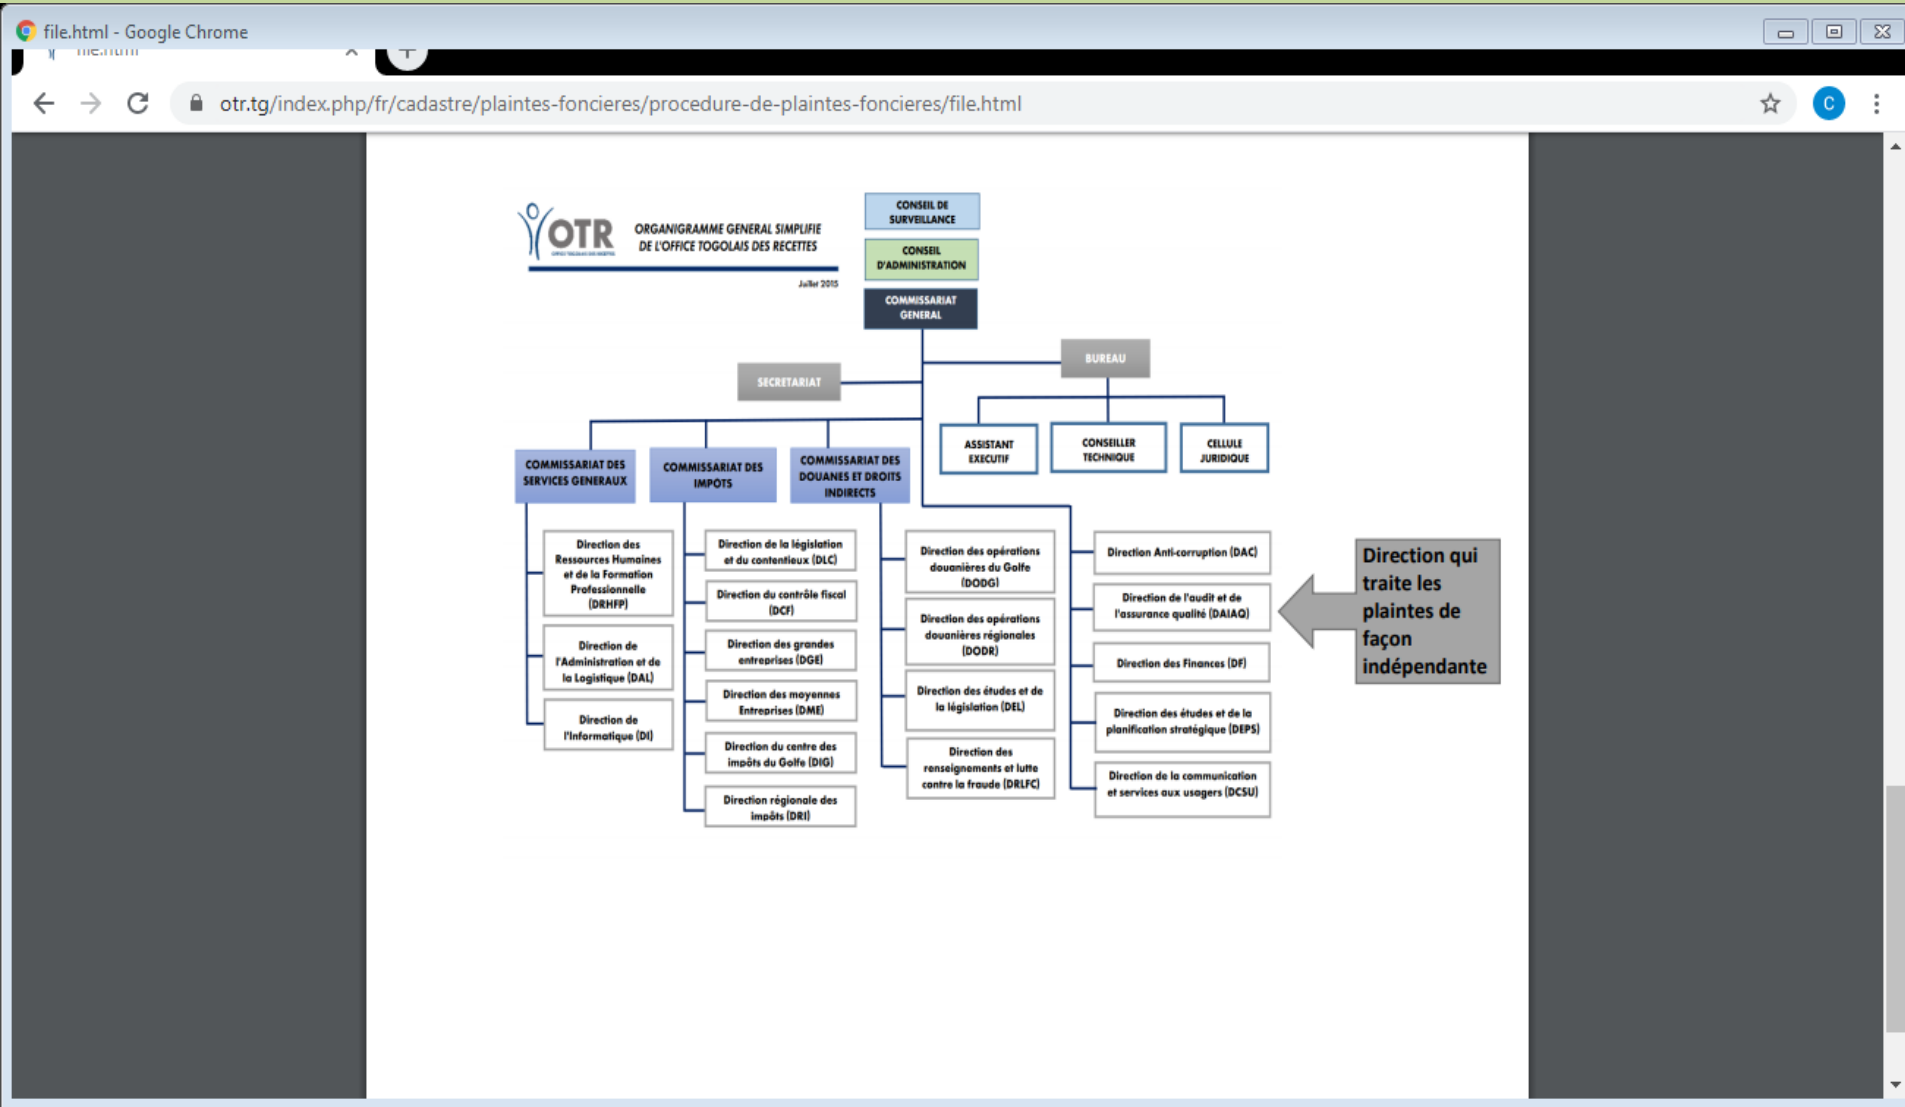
file.html - Google Chrome

file.html

otr.tg/index.php/fr/cadastre/plaintes-foncieres/procedure-de-plaintes-foncieres/file.html

C

OTR

ORGANIGRAMME GENERAL SIMPLIFIE DE L'OFFICE TOGOLAIS DES RECETTES

Juillet 2015

CONSEIL DE SURVEILLANCE

CONSEIL D'ADMINISTRATION

COMMISSARIAT GENERAL

SECRETARIAT

BUREAU

ASSISTANT EXECUTIF

CONSEILLER TECHNIQUE

CELLULE JURIDIQUE

COMMISSARIAT DES SERVICES GENERAUX

COMMISSARIAT DES IMPOTS

COMMISSARIAT DES DOUANES ET DROITS INDIRECTS

Direction des Ressources Humaines et de la Formation Professionnelle (DRHFP)

Direction de l'Administration et de la Logistique (DAL)

Direction de l'Informatique (DI)

Direction de la législation et du contentieux (DLC)

Direction du contrôle fiscal (DCF)

Direction des grandes entreprises (DGE)

Direction des moyennes Entreprises (DME)

Direction du centre des impôts du Golfe (DIG)

Direction régionale des impôts (DRI)

Direction des opérations douanières du Golfe (DODG)

Direction des opérations douanières régionales (DODR)

Direction des études et de la législation (DEL)

Direction des renseignements et lutte contre la fraude (DRLFC)

Direction Anti-corruption (DAC)

Direction de l'audit et de l'assurance qualité (DAIAQ)

Direction des Finances (DF)

Direction des études et de la planification stratégique (DEPS)

Direction de la communication et services aux usagers (DCSU)

Direction qui traite les plaintes de façon indépendante